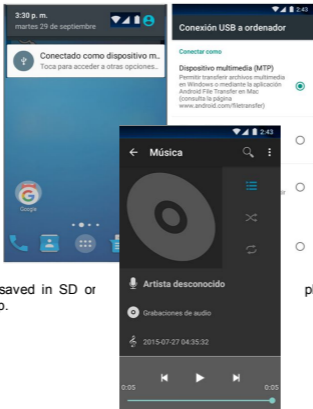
3:30 p. m.
martes 29 de septiembre

Conectado como dispositivo m..
Toca para acceder a otras opciones..

Google

2:43
Conexión USB a ordenador

Conectar como

Dispositivo multimedia (MTP)
Permitir transferir archivos multimedia en Windows o mediante la aplicación Android File Transfer en Mac (consulta la página www.android.com/filetransfer)

2:43
Música

Artista desconocido

Grabaciones de audio

2015-07-27 04:35:32

0:05
0:05

saved in SD or
o.

pl